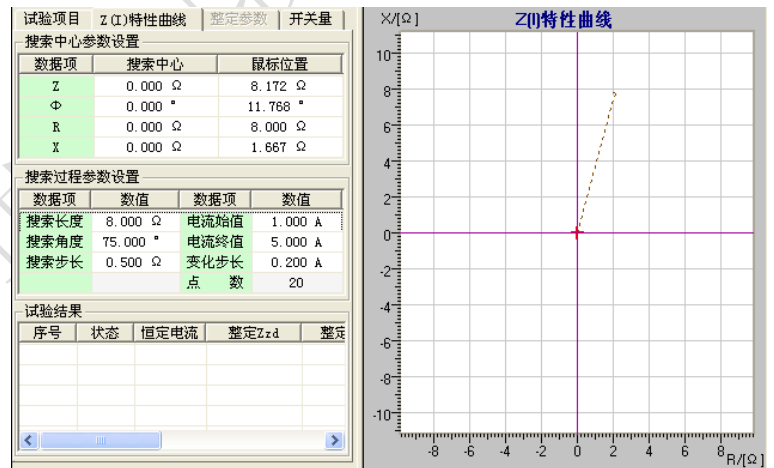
试验项目 | Z(I)特性曲线 | 整定参数 | 开关量

搜索中心参数设置

| 数据项 | 搜索中心 | 鼠标位置 |
|---|---|---|
| Z | 0.000 Ω | 8.172 Ω |
| Φ | 0.000 ° | 11.768 ° |
| R | 0.000 Ω | 8.000 Ω |
| X | 0.000 Ω | 1.667 Ω |

搜索过程参数设置

| 数据项 | 数值 | 数据项 | 数值 |
|---|---|---|---|
| 搜索长度 | 8.000 Ω | 电流始值 | 1.000 A |
| 搜索角度 | 75.000 ° | 电流终值 | 5.000 A |
| 搜索步长 | 0.500 Ω | 变化步长 | 0.200 A |
| | | 点 数 | 20 |

试验结果

| 序号 | 状态 | 恒定电流 | 整定Zzd | 整定 |
|---|---|---|---|---|

X/[Ω]
Z(I)特性曲线
10
8
6
4
2
0
-2
-4
-6
-8
-10
-8 -6 -4 -2 0 2 4 6 8
R/[Ω]